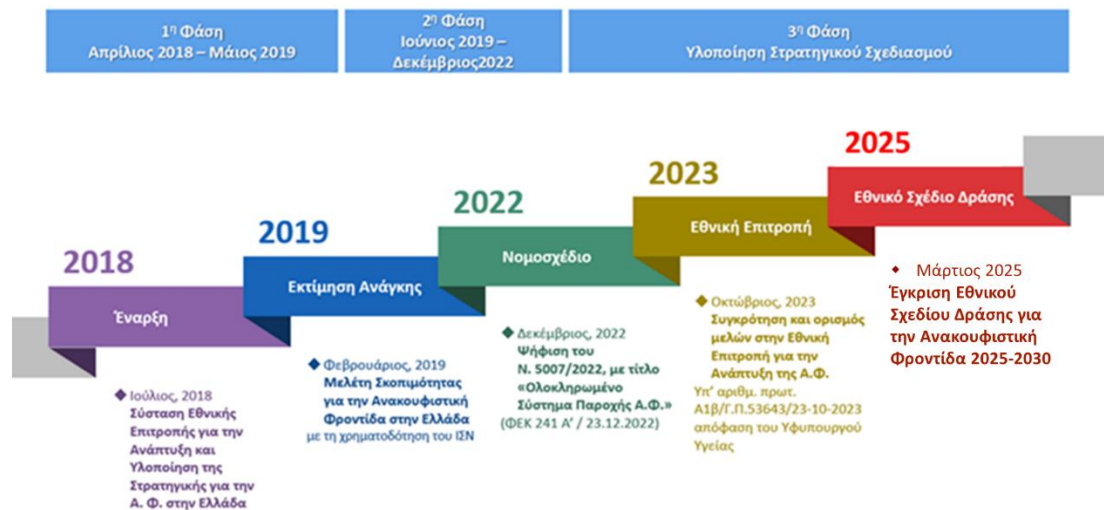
1$^η$ Φάση
Απρίλιος 2018 – Μάιος 2019

2$^η$ Φάση
Ιούνιος 2019 – Δεκέμβριος2022

3$^η$ Φάση
Υλοποίηση Στρατηγικού Σχεδιασμού

2018
Έναρξη

2019
Εκτίμηση Ανάγκης

2022
Νομοσχέδιο

2023
Εθνική Επιτροπή

2025
Εθνικό Σχέδιο Δράσης

◆ Ιούλιος, 2018
Σύσταση Εθνικής Επιτροπής για την Ανάπτυξη και Υλοποίηση της Στρατηγικής για την Α. Φ. στην Ελλάδα

◆ Φεβρουάριος, 2019
Μελέτη Σκοπιμότητας για την Ανακουφιστική Φροντίδα στην Ελλάδα
με τη χρηματοδότηση του ΙΣΝ

◆ Δεκέμβριος, 2022
Ψήφιση του Ν. 5007/2022, με τίτλο «Ολοκληρωμένο Σύστημα Παροχής Α.Φ.»
(ΦΕΚ 241 Α' / 23.12.2022)

◆ Οκτώβριος, 2023
Συγκρότηση και ορισμός μελών στην Εθνική Επιτροπή για την Ανάπτυξη της Α.Φ.
Υπ' αριθμ. πρωτ. Α1β/Γ.Π.53643/23-10-2023 απόφαση του Υφυπουργού Υγείας

◆ Μάρτιος 2025
Έγκριση Εθνικού Σχεδίου Δράσης για την Ανακουφιστική Φροντίδα 2025-2030